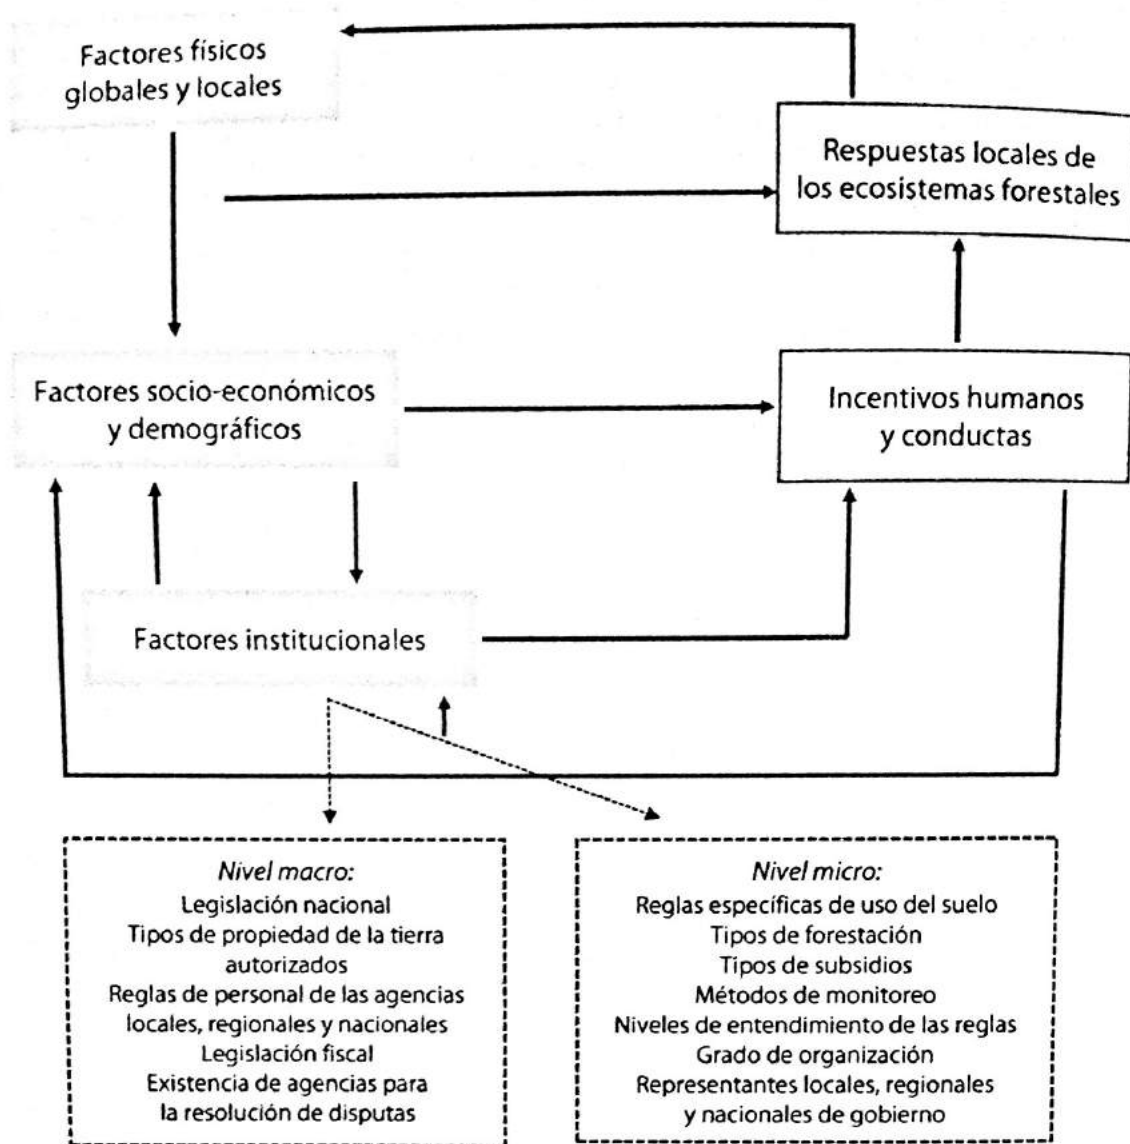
Factores físicos globales y locales

Respuestas locales de los ecosistemas forestales

Factores socio-económicos y demográficos

Incentivos humanos y conductas

Factores institucionales

*Nivel macro:*
Legislación nacional
Tipos de propiedad de la tierra autorizados
Reglas de personal de las agencias locales, regionales y nacionales
Legislación fiscal
Existencia de agencias para la resolución de disputas

*Nivel micro:*
Reglas específicas de uso del suelo
Tipos de forestación
Tipos de subsidios
Métodos de monitoreo
Niveles de entendimiento de las reglas
Grado de organización
Representantes locales, regionales y nacionales de gobierno